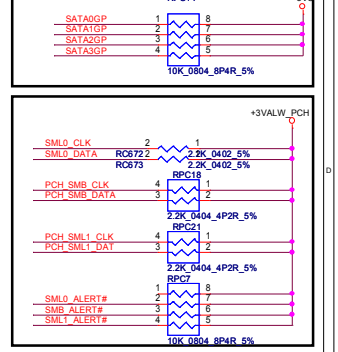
SATA0GP
SATA1GP
SATA2GP
SATA3GP
1
2
3
4
8
7
6
5
10K_0804_8P4R_5%

+3VALW_PCH

SML0_CLK
SML0_DATA
RC672
RC673
2
2
1
1
2.2K_0402_5%
2.2K_0402_5%
RPC18
PCH_SMB_CLK
PCH_SMB_DATA
4
3
1
2
2.2K_0404_4P2R_5%
RPC21
PCH_SML1_CLK
PCH_SML1_DAT
4
3
1
2
2.2K_0404_4P2R_5%
RPC7
SML0_ALERT#
SMB_ALERT#
SML1_ALERT#
1
2
3
4
8
7
6
5
10K_0804_8P4R_5%

D